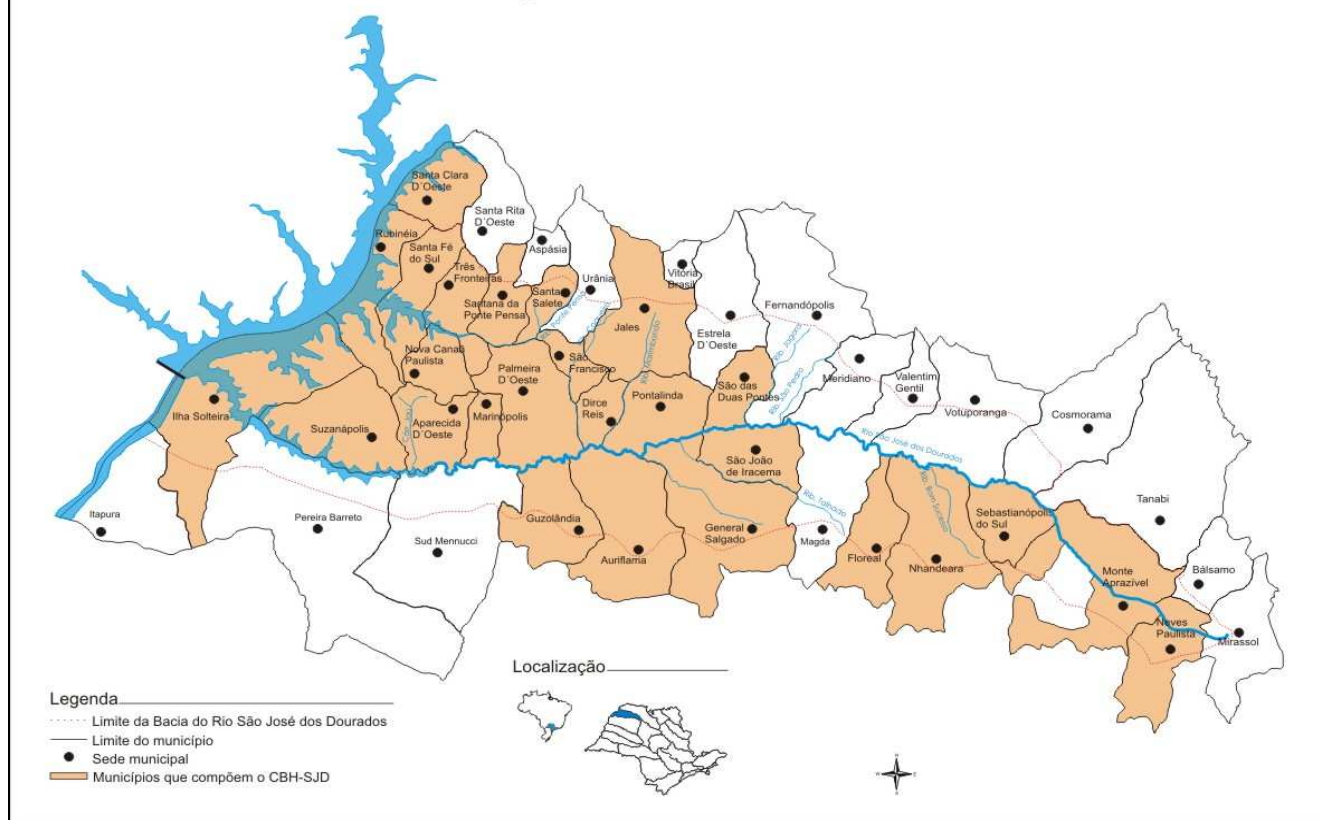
Santa Clara D´Oeste

Santa Rita D´Oeste

Aspásia

Rubinéia

Santa Fé do Sul

Três Fronteiras

Santana da Ponte Pensa

Santa Salete

Urânia

Vitória Brasil

Jales

Estrela D´Oeste

Fernandópolis

Nova Canaã Paulista

Palmeira D´Oeste

São Francisco

São das Duas Pontes

Meridiano

Valentim Gentil

Votuporanga

Cosmorama

Ilha Solteira

Suzanápolis

Aparecida D´Oeste

Marinópolis

Dirce Reis

Pontalinda

São João de Iracema

Rio São José dos Dourados

Tanabi

Itapura

Pereira Barreto

Sud Mennucci

Guzolândia

Auriflama

General Salgado

Magda

Floreal

Nhandeara

Sebastianópolis do Sul

Monte Aprazível

Bálsamo

Neves Paulista

Mirassol

Localização

Legenda

Limite da Bacia do Rio São José dos Dourados

Limite do município

Sede municipal

Municípios que compõem o CBH-SJD